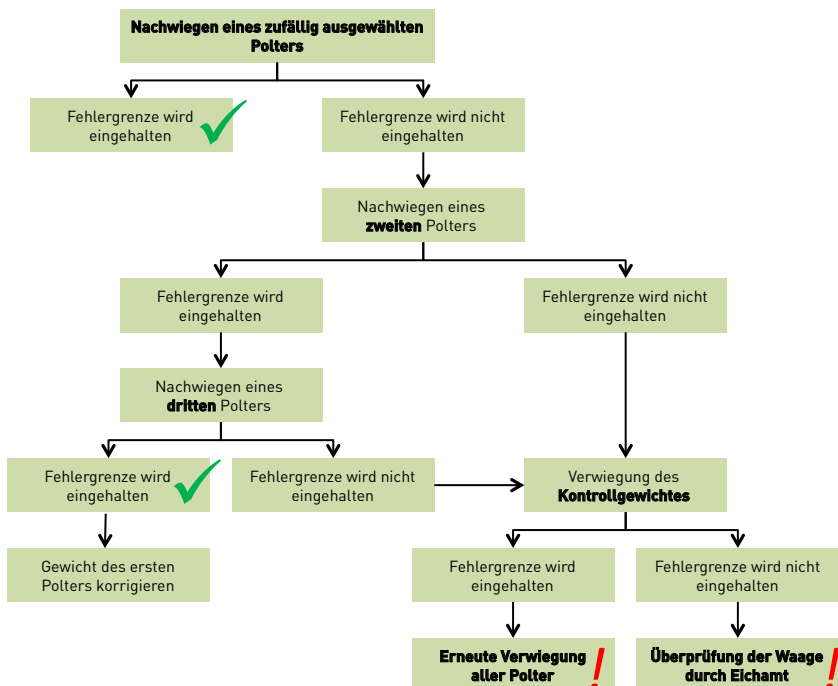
Nachwiegen eines zufällig ausgewählten Polters

Fehlergrenze wird eingehalten

Fehlergrenze wird nicht eingehalten

Nachwiegen eines **zweiten** Polters

Fehlergrenze wird eingehalten

Fehlergrenze wird nicht eingehalten

Nachwiegen eines **dritten** Polters

Fehlergrenze wird eingehalten

Fehlergrenze wird nicht eingehalten

Verwiegung des **Kontrollgewichtes**

Gewicht des ersten Polters korrigieren

Fehlergrenze wird eingehalten

Fehlergrenze wird nicht eingehalten

Erneute Verwiegung aller Polter !

Überprüfung der Waage durch Eichamt !